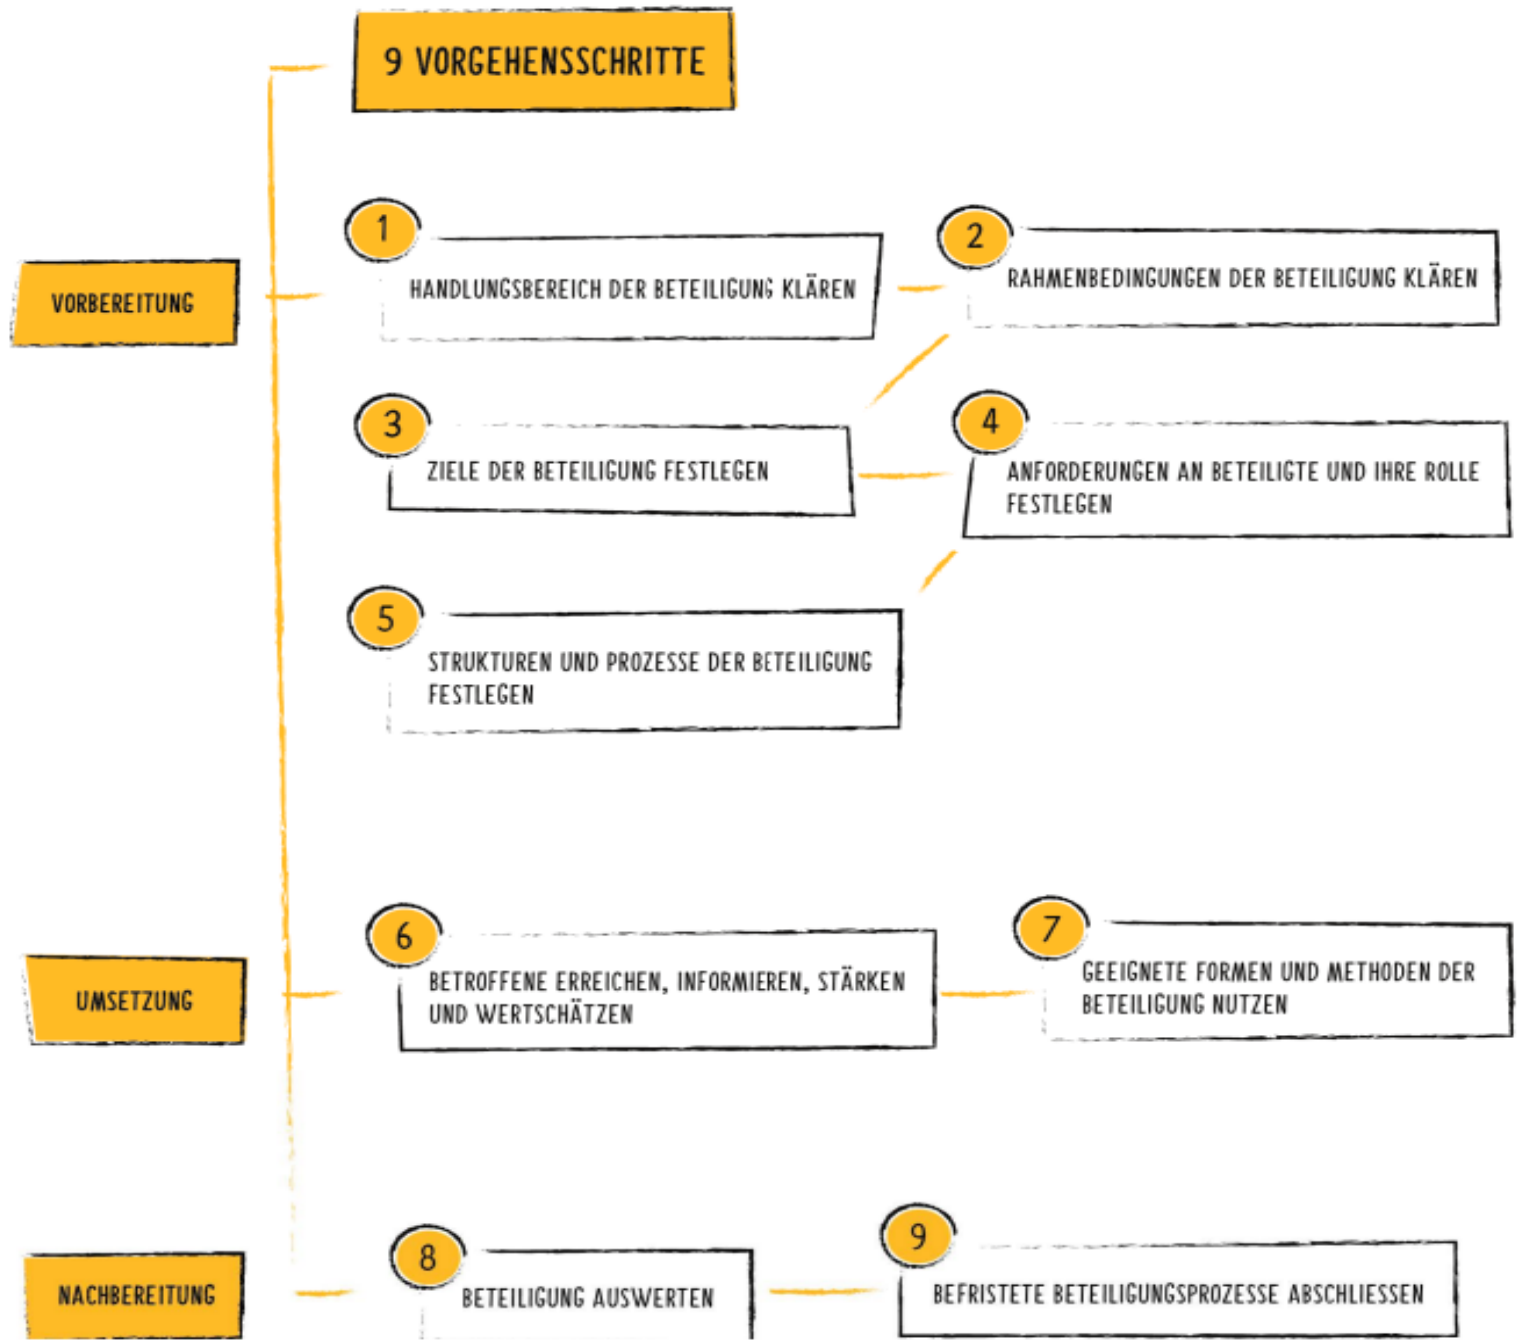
9 VORGEHENSSCHRITTE

VORBEREITUNG

1 HANDLUNGSBEREICH DER BETEILIGUNG KLÄREN

2 RAHMENBEDINGUNGEN DER BETEILIGUNG KLÄREN

3 ZIELE DER BETEILIGUNG FESTLEGEN

4 ANFORDERUNGEN AN BETEILIGTE UND IHRE ROLLE FESTLEGEN

5 STRUKTUREN UND PROZESSE DER BETEILIGUNG FESTLEGEN

UMSETZUNG

6 BETROFFENE ERREICHEN, INFORMIEREN, STÄRKEN UND WERTSCHÄTZEN

7 GEEIGNETE FORMEN UND METHODEN DER BETEILIGUNG NUTZEN

NACHBEREITUNG

8 BETEILIGUNG AUSWERTEN

9 BEFRISTETE BETEILIGUNGSPROZESSE ABSCHLIESSEN